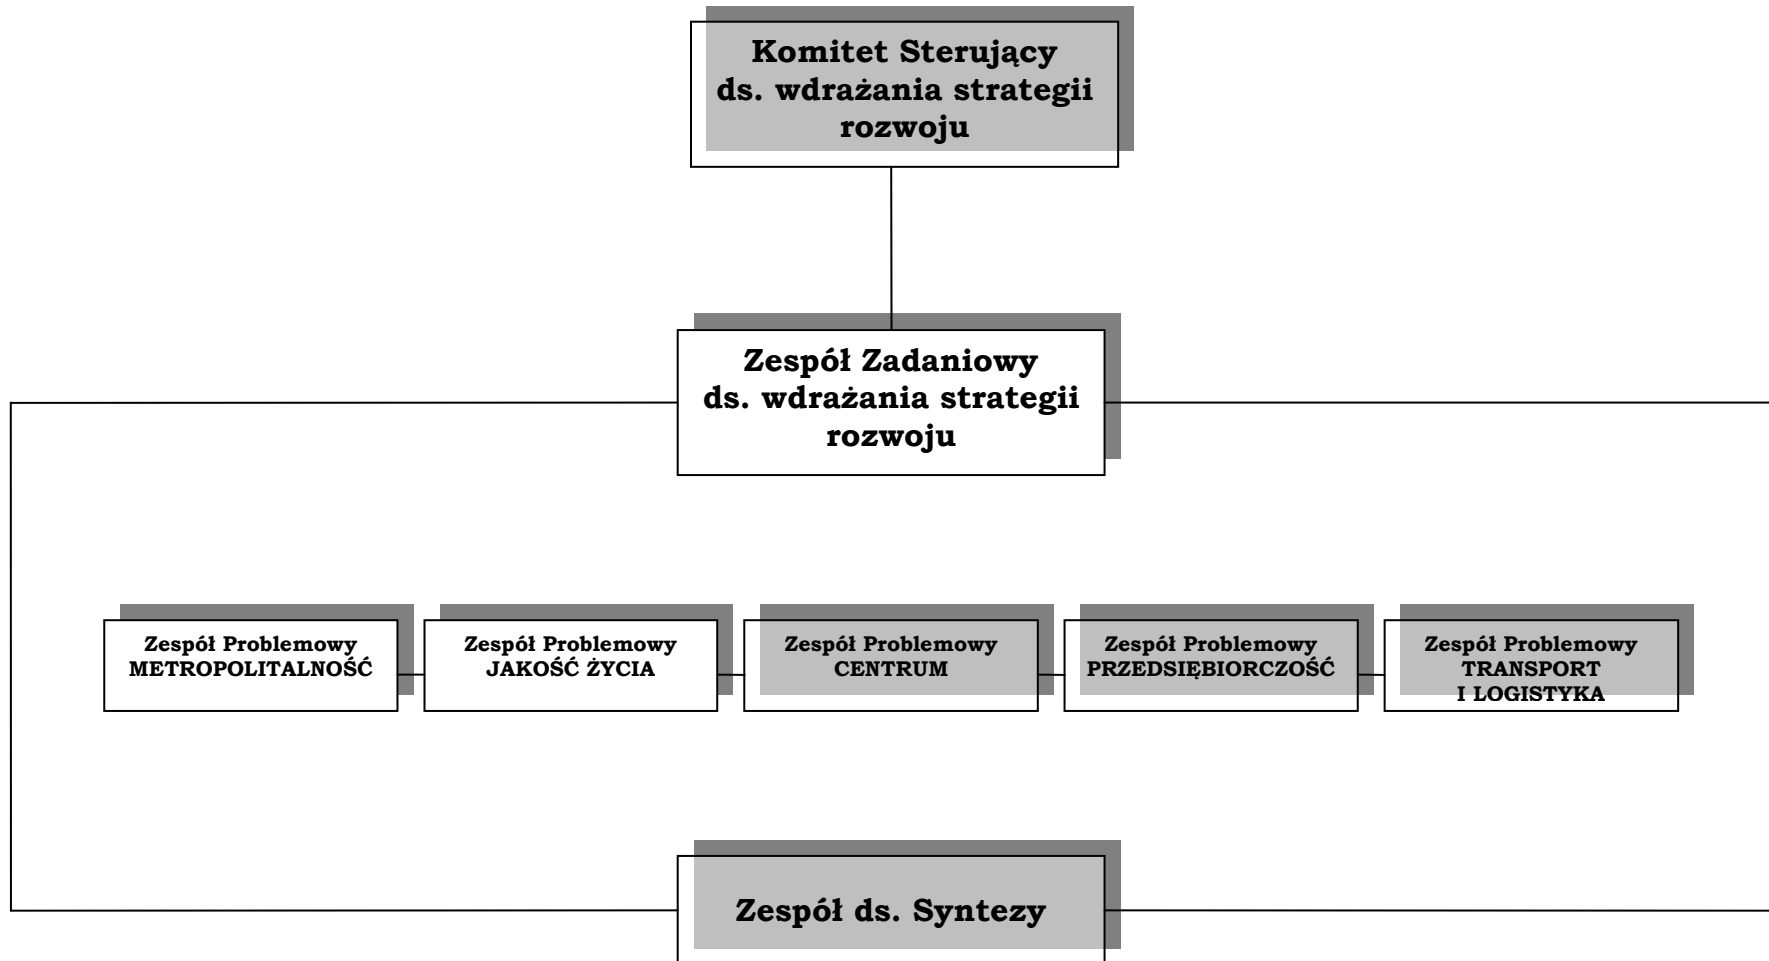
Komitet Sterujący ds. wdrażania strategii rozwoju

Zespół Zadaniowy ds. wdrażania strategii rozwoju

Zespół Problemowy METROPOLITALNOŚĆ

Zespół Problemowy JAKOŚĆ ŻYCIA

Zespół Problemowy CENTRUM

Zespół Problemowy PRZEDSIĘBIORCZOŚĆ

Zespół Problemowy TRANSPORT I LOGISTYKA

Zespół ds. Syntezy